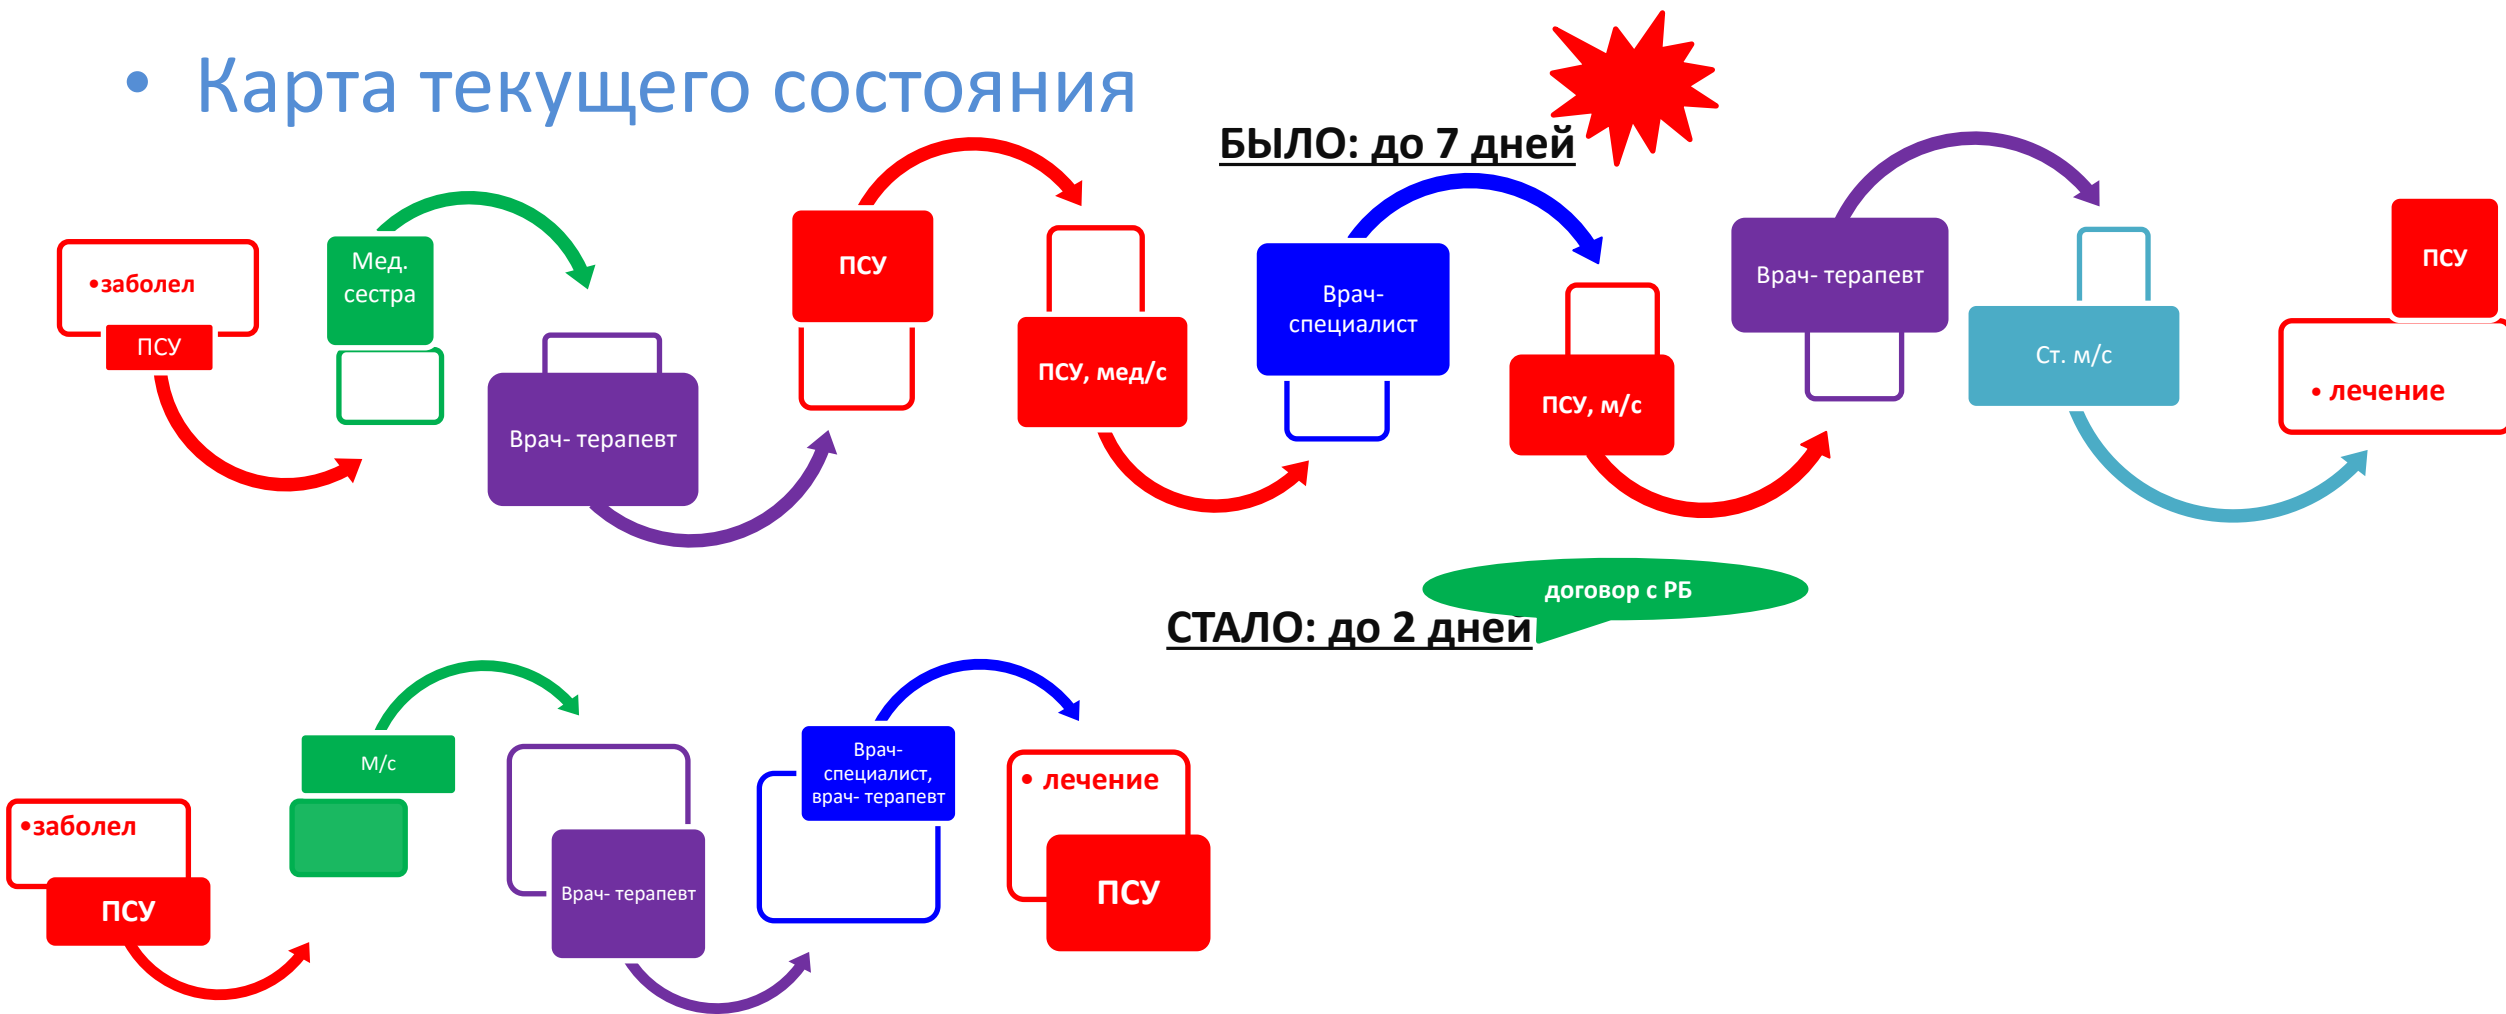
• Карта текущего состояния

БЫЛО: до 7 дней

•заболел

ПСУ

Мед. сестра

Врач- терапевт

ПСУ

ПСУ, мед/с

Врач- специалист

ПСУ, м/с

Врач- терапевт

Ст. м/с

ПСУ

• лечение

договор с РБ

СТАЛО: до 2 дней

•заболел

ПСУ

М/с

Врач- терапевт

Врач- специалист, врач- терапевт

• лечение

ПСУ